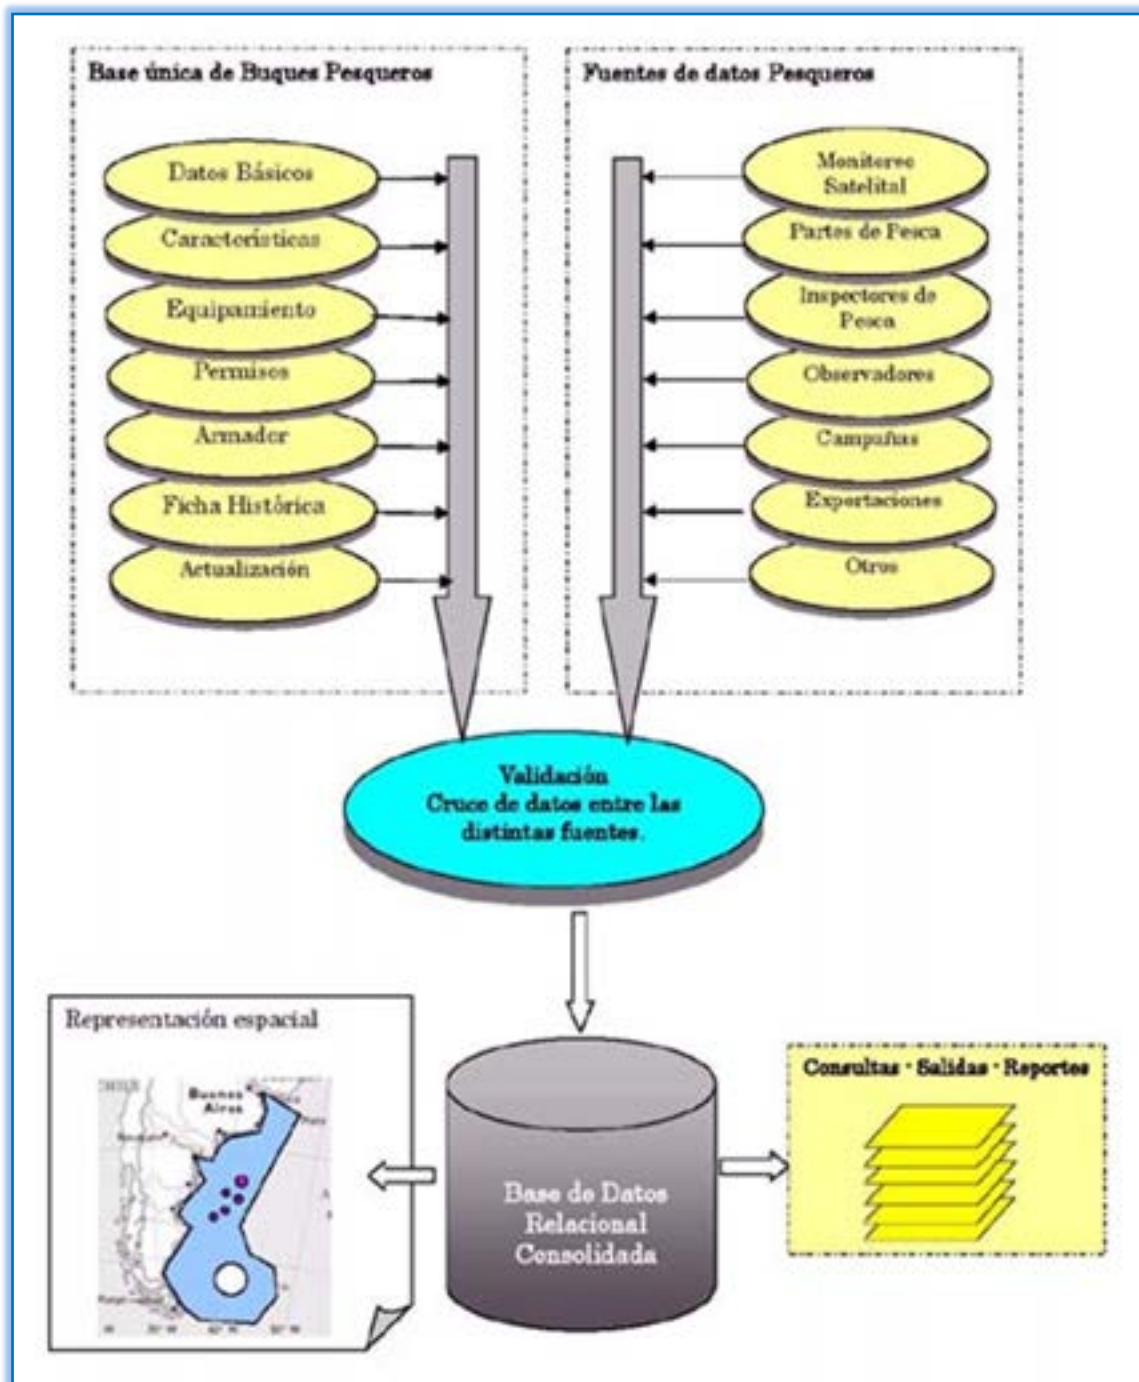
Base única de Buques Pesqueros

Datos Básicos

Características

Equipamiento

Permisos

Armador

Ficha Histórica

Actualización

Fuentes de datos Pesqueros

Monitoreo Satelital

Partes de Pesca

Inspectores de Pesca

Observadores

Campañas

Exportaciones

Otros

Validación
Cruce de datos entre las distintas fuentes.

Representación espacial

Buenos Aires

Base de Datos Relacional Consolidada

Consultas - Salidas - Reportes